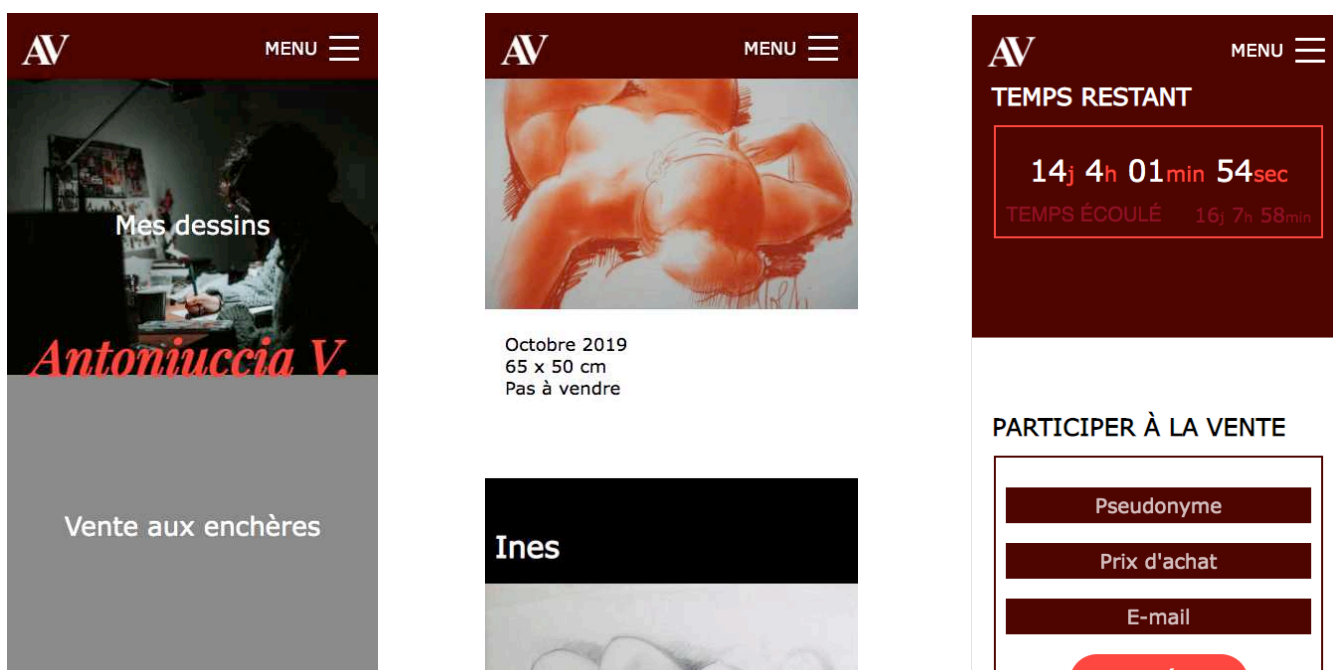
AV

MENU

Mes dessins

Antoniuccia V.

Vente aux enchères

AV

MENU

Octobre 2019
65 x 50 cm
Pas à vendre

Ines

AV

MENU

TEMPS RESTANT

14j 4h 01min 54sec

TEMPS ÉCOULÉ 16j 7h 58min

PARTICIPER À LA VENTE

Pseudonyme

Prix d'achat

E-mail